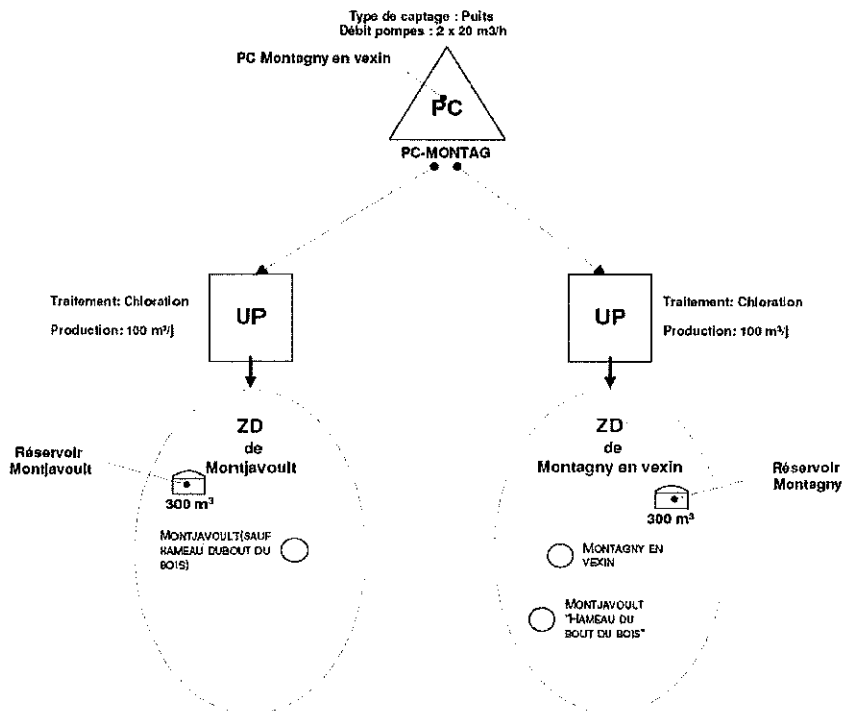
Type de captage : Puits
Débit pompes : 2 x 20 m3/h

PC Montagny en vexin

PC

PC-MONTAG

Traitement: Chloration

Production: 100 m³/j

UP

UP

Traitement: Chloration

Production: 100 m³/j

ZD
de
Montjavoult

Réservoir
Montjavoult

300 m³

MONTJAVOULT(SAUF HAMEAU DUBOUT DU BOIS)

ZD
de
Montagny en vexin

Réservoir
Montagny

300 m³

MONTAGNY EN VEXIN

MONTJAVOULT "HAMEAU DU BOUT DU BOIS"